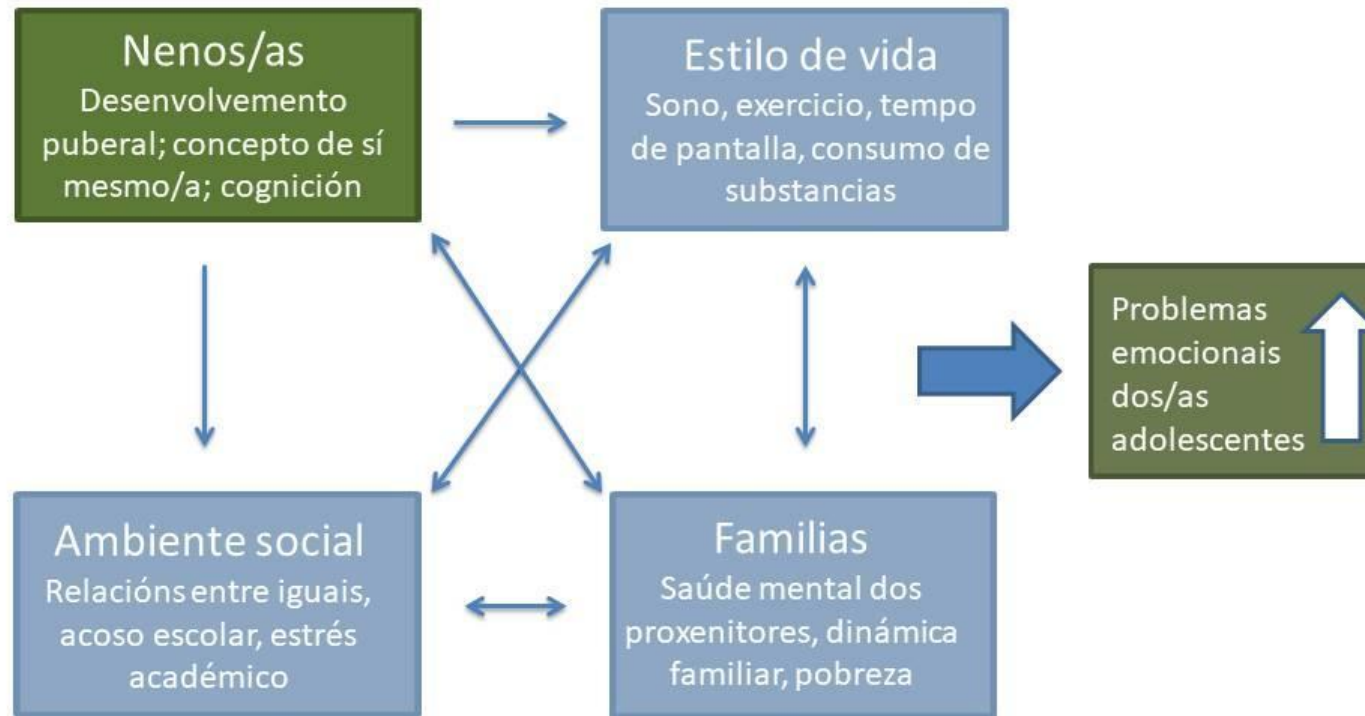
Nenos/as
Desenvolvemento puberal; concepto de sí mesmo/a; cognición

Estilo de vida
Sono, exercicio, tempo de pantalla, consumo de substancias

Problemas emocionais dos/as adolescentes

Ambiente social
Relacións entre iguais, acoso escolar, estrés académico

Familias
Saúde mental dos proxenitores, dinámica familiar, pobreza